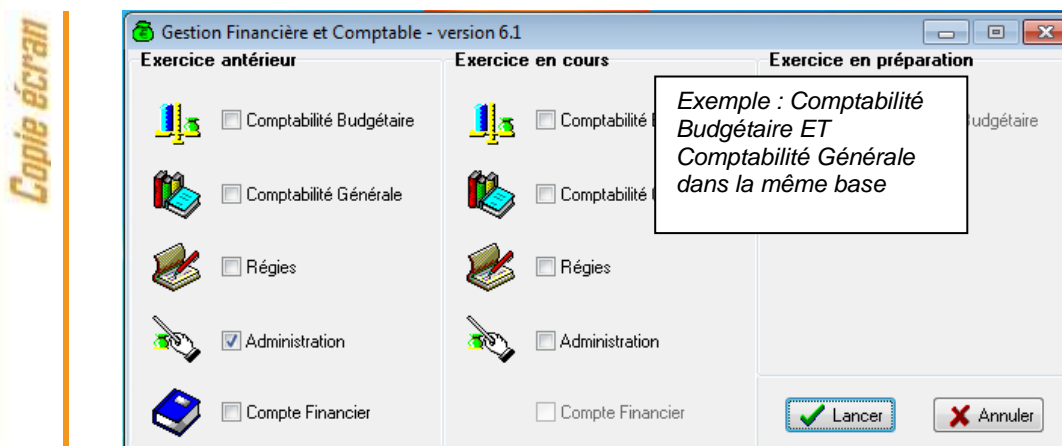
Copie écran

Gestion Financière et Comptable - version 6.1

Exercice antérieur

Comptabilité Budgétaire

Comptabilité Générale

Régies

Administration

Compte Financier

Exercice en cours

Comptabilité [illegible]

Comptabilité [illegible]

Régies

Administration

Compte Financier

Exercice en préparation

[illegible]udgétaire

Exemple : Comptabilité Budgétaire ET Comptabilité Générale dans la même base

Lancer

Annuler